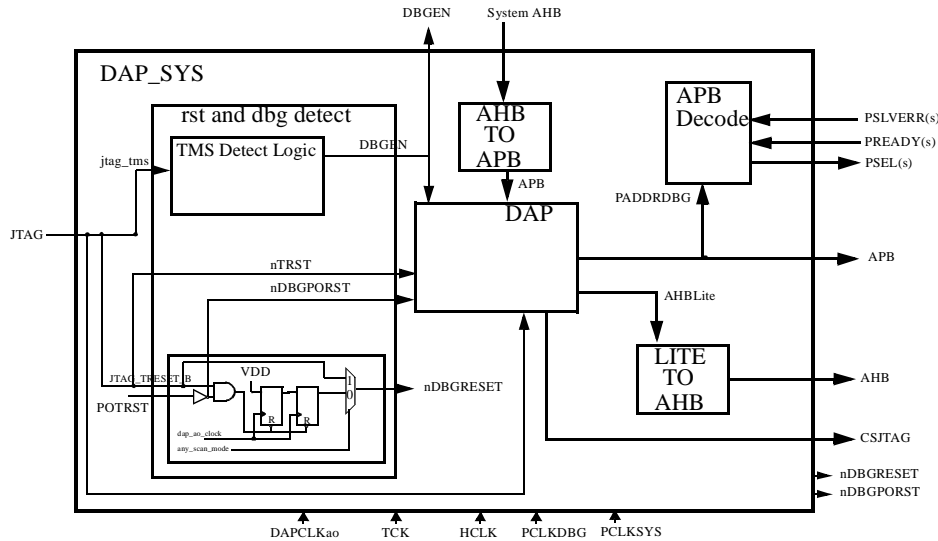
DBGEN
System AHB
DAP_SYS
rst and dbg detect
AHB TO APB
APB Decode
PSLVERR(s)
PREADY(s)
PSEL(s)
jtag_tms
TMS Detect Logic
DBGEN
APB
PADDRDBG
DAP
JTAG
APB
nTRST
nDBGPORST
AHBLite
VDD
JTAG_TRESET_B
1
0
nDBGRESET
LITE TO AHB
AHB
POTRST
R
R
dap_ao_clock
any_scan_mode
CSJTAG
nDBGRESET
nDBGPORST
DAPCLKao
TCK
HCLK
PCLKDBG
PCLKSYS